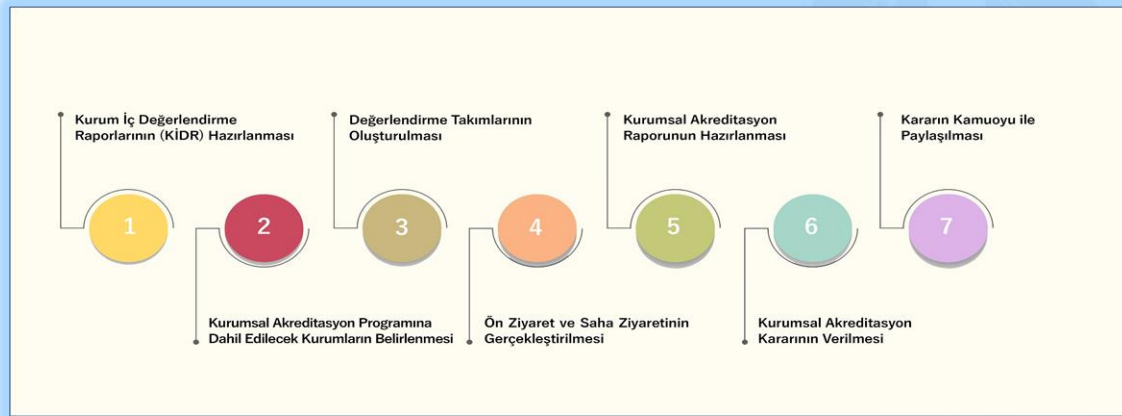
Kurum İç Değerlendirme Raporlarının (KİDR) Hazırlanması

1

Kurumsal Akreditasyon Programına Dahil Edilecek Kurumların Belirlenmesi

2

Değerlendirme Takımlarının Oluşturulması

3

Ön Ziyaret ve Saha Ziyaretinin Gerçekleştirilmesi

4

Kurumsal Akreditasyon Raporunun Hazırlanması

5

Kurumsal Akreditasyon Kararının Verilmesi

6

Kararın Kamuoyu ile Paylaşılması

7